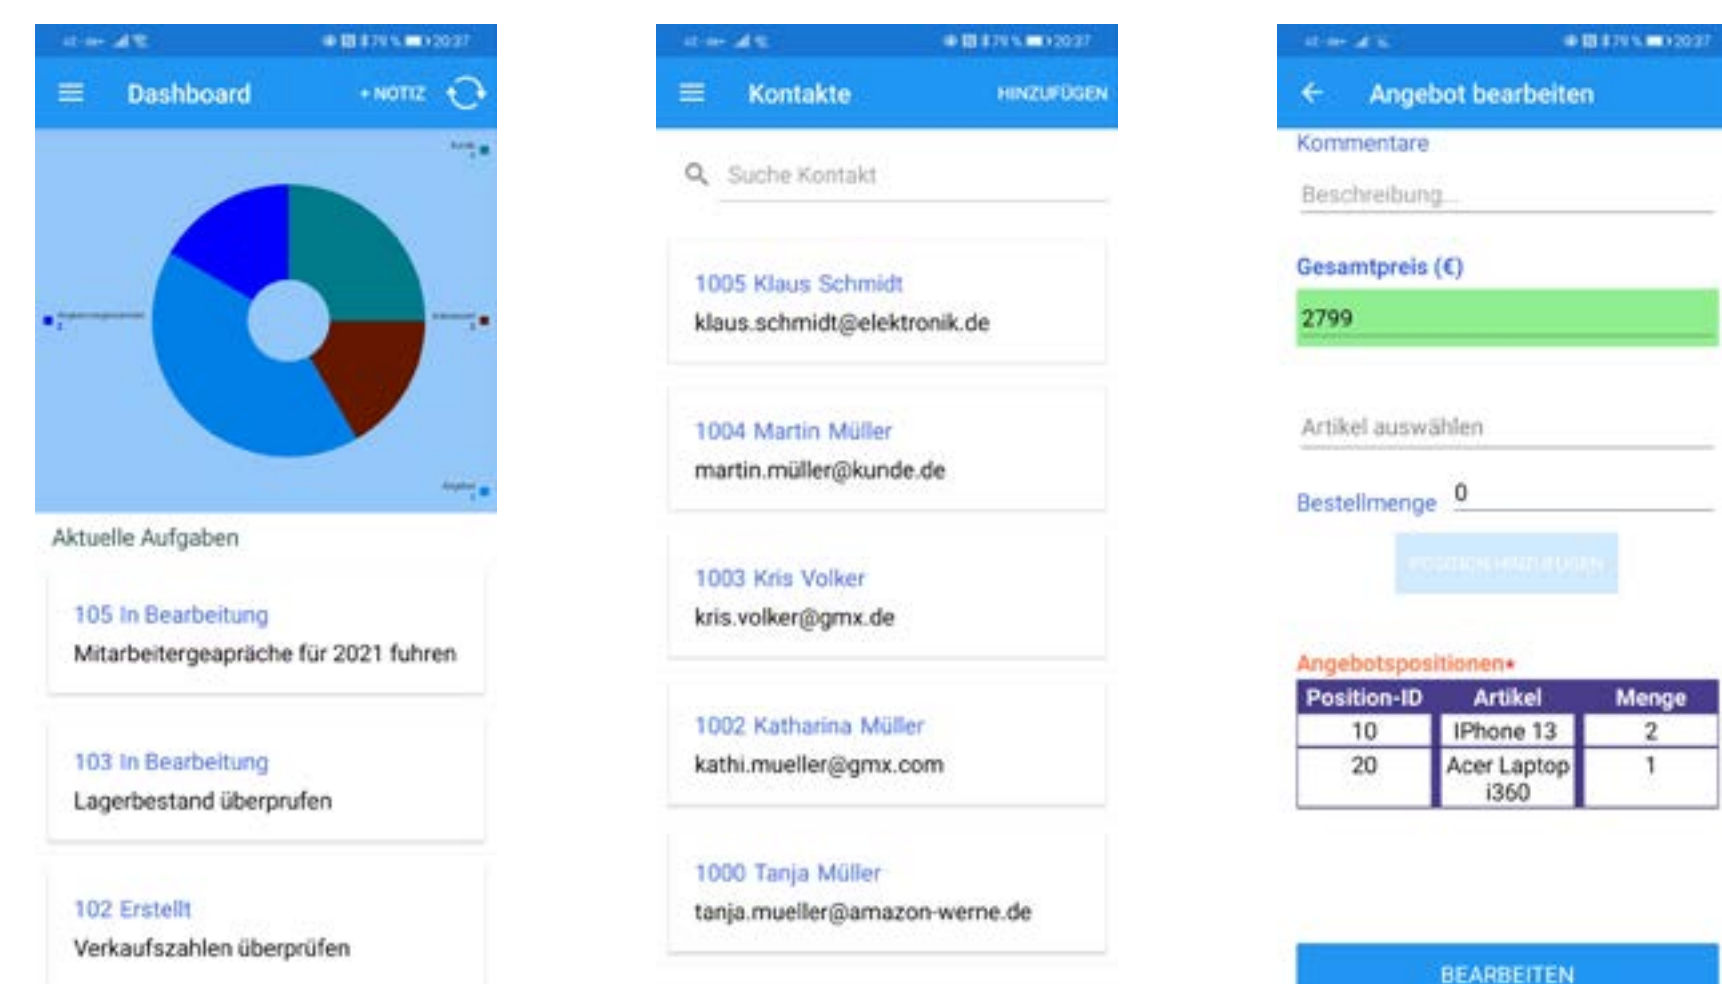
20:37

Dashboard

+ NOTIZ

Kunde

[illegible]

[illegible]

Angebot

Aktuelle Aufgaben

105 In Bearbeitung
Mitarbeitergeapräche für 2021 fuhren

103 In Bearbeitung
Lagerbestand überprufen

102 Erstellt
Verkaufszahlen überprüfen

20:37

Kontakte

HINZUFÜGEN

Suche Kontakt

1005 Klaus Schmidt
klaus.schmidt@elektronik.de

1004 Martin Müller
martin.müller@kunde.de

1003 Kris Volker
kris.volker@gmx.de

1002 Katharina Müller
kathi.mueller@gmx.com

1000 Tanja Müller
tanja.mueller@amazon-werne.de

20:37

Angebot bearbeiten

Kommentare

Beschreibung...

Gesamtpreis (€)

2799

Artikel auswählen

Bestellmenge 0

POSITION HINZUFÜGEN

Angebotspositionen*

| Position-ID | Artikel | Menge |
|---|---|---|
| 10 | IPhone 13 | 2 |
| 20 | Acer Laptop i360 | 1 |

BEARBEITEN